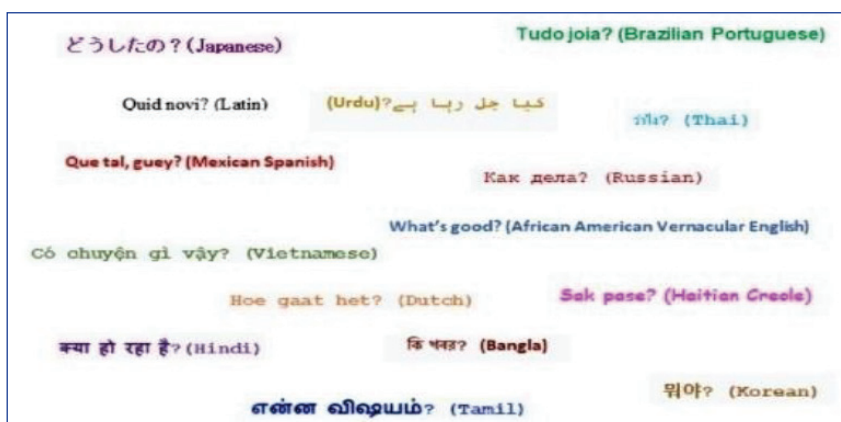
どうしたの？(Japanese)

Tudo joia? (Brazilian Portuguese)

Quid novi? (Latin)

(Urdu)?کیا چل رہا ہے

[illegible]? (Thai)

Que tal, guey? (Mexican Spanish)

Как дела? (Russian)

What's good? (African American Vernacular English)

Có chuyện gì vậy? (Vietnamese)

Hoe gaat het? (Dutch)

Sak pase? (Haitian Creole)

क्या हो रहा है? (Hindi)

কি খবর? (Bangla)

뭐야? (Korean)

என்ன விஷயம்? (Tamil)